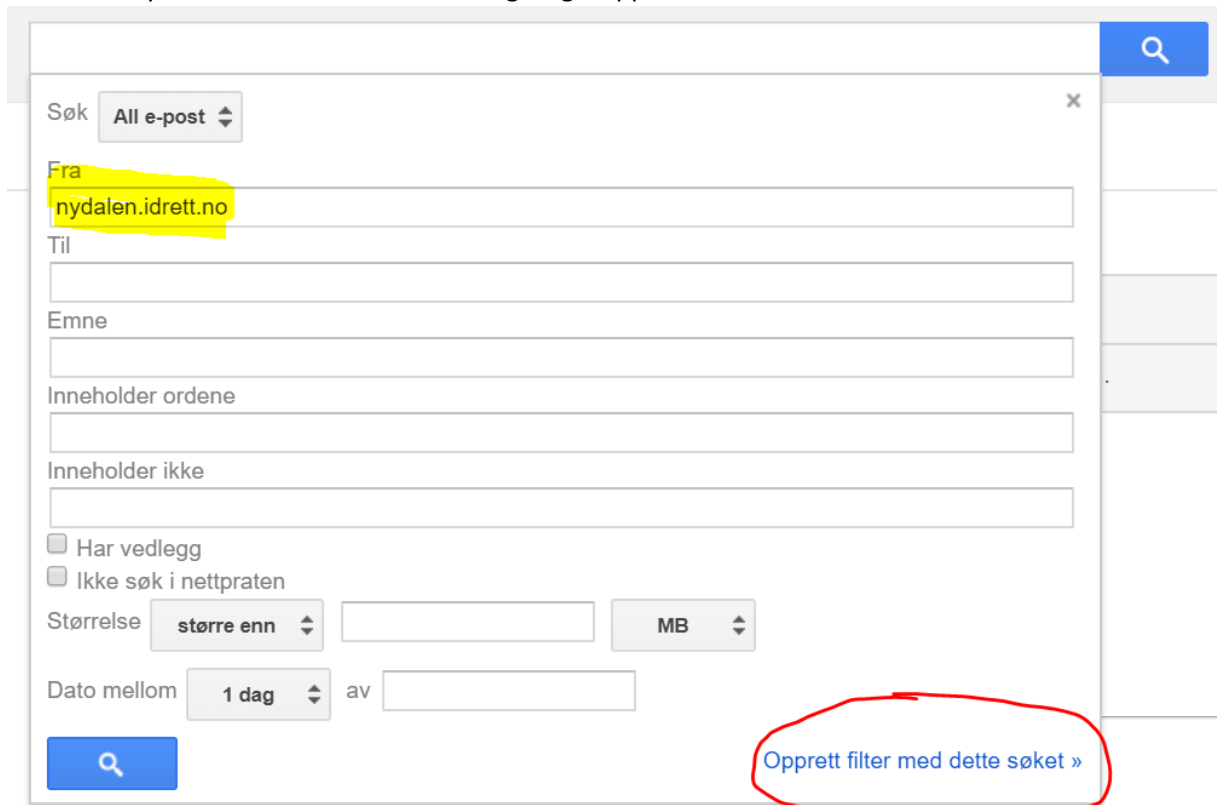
Søk
All e-post

Fra
nydalen.idrett.no

Til

Emne

Inneholder ordene

Inneholder ikke

Har vedlegg
Ikke søk i nettpraten

Størrelse
større enn
MB

Dato mellom
1 dag
av

Opprett filter med dette søket »